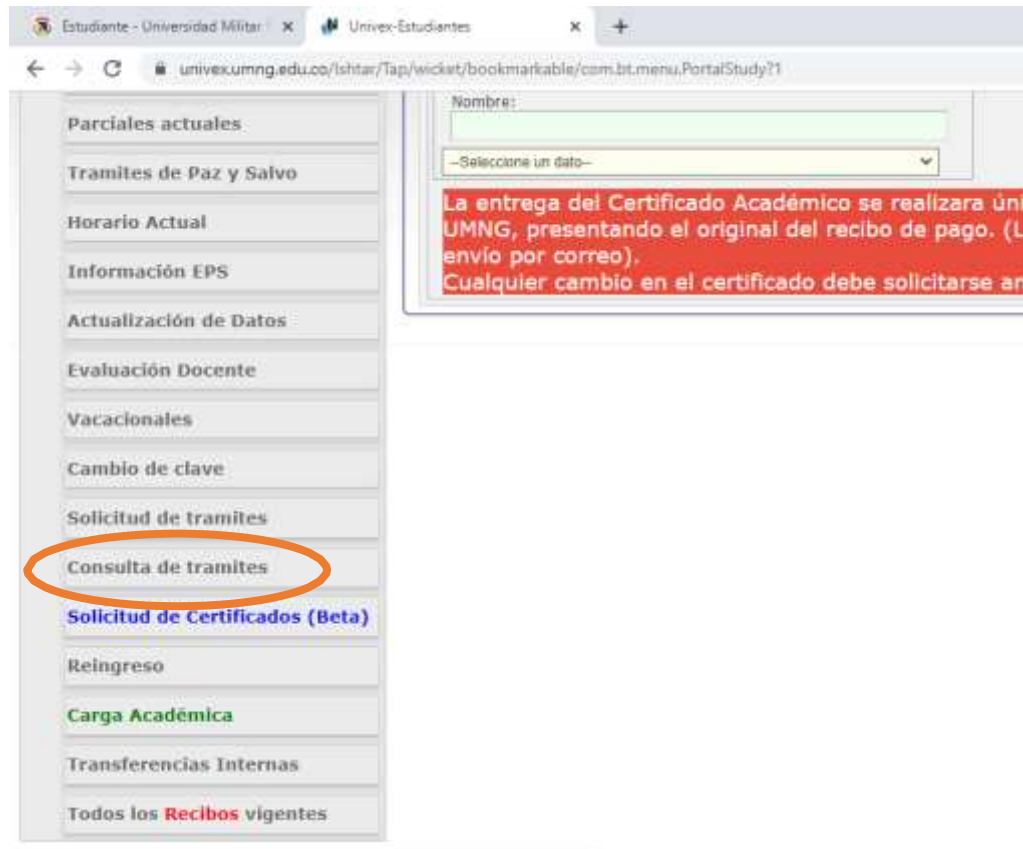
Estudiante - Universidad Militar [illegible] ×
Univex-Estudiantes ×
+

univex.umng.edu.co/Ishtar/Tap/wicket/bookmarkable/com.bt.menu.PortalStudy?1

Parciales actuales
Tramites de Paz y Salvo
Horario Actual
Información EPS
Actualización de Datos
Evaluación Docente
Vacacionales
Cambio de clave
Solicitud de tramites
Consulta de tramites
Solicitud de Certificados (Beta)
Reingreso
Carga Académica
Transferencias Internas
Todos los Recibos vigentes

Nombre:
--Seleccione un dato--

La entrega del Certificado Académico se realizara úni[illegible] UMNG, presentando el original del recibo de pago. (L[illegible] envio por correo).
Cualquier cambio en el certificado debe solicitarse an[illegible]